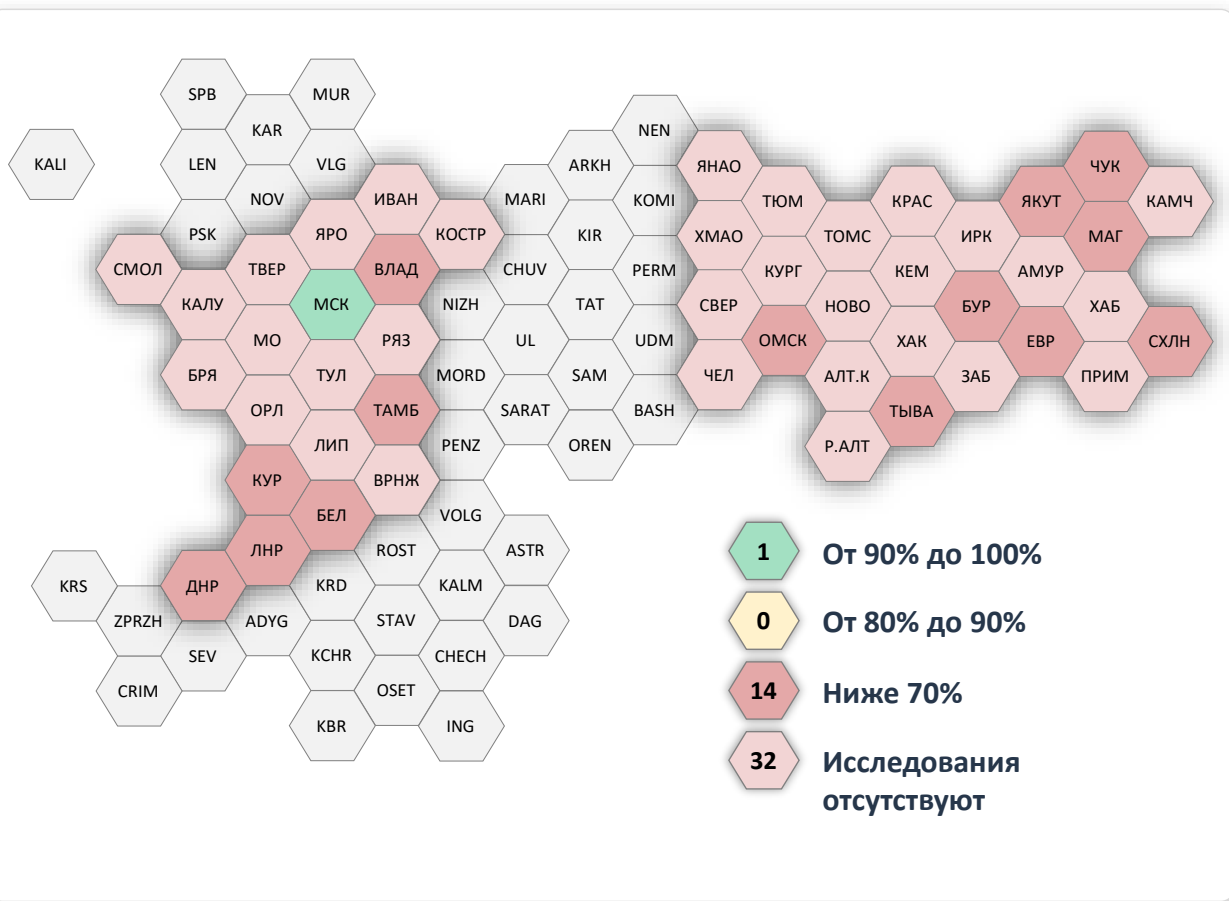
SPB MUR
KAR
KALI LEN VLG NEN
NOV ИВАН MARI ARKH ЯНАО ЧУК
PSK ЯРО КОСТР KOMI ТЮМ КРАС ЯКУТ КАМЧ
СМОЛ ТВЕР ВЛАД KIR ХМАО ТОМС ИРК МАГ
КАЛУ МСК CHUV PERM КУРГ КЕМ АМУР
МО NIZH TAT СВЕР НОВО БУР ХАБ
БРЯ РЯЗ UL UDM ОМСК ХАК ЕВР СХЛН
ТУЛ MORD SAM ЧЕЛ АЛТ.К ЗАБ ПРИМ
ОРЛ ТАМБ SARAT BASH ТЫВА
ЛИП PENZ OREN Р.АЛТ
КУР ВРНЖ
БЕЛ VOLG
ЛНР ROST ASTR
KRS ДНР KRD KALM
ZPRZH ADYG STAV DAG
SEV KCHR CHECH
CRIM OSET
KBR ING

1 От 90% до 100%
0 От 80% до 90%
14 Ниже 70%
32 Исследования отсутствуют